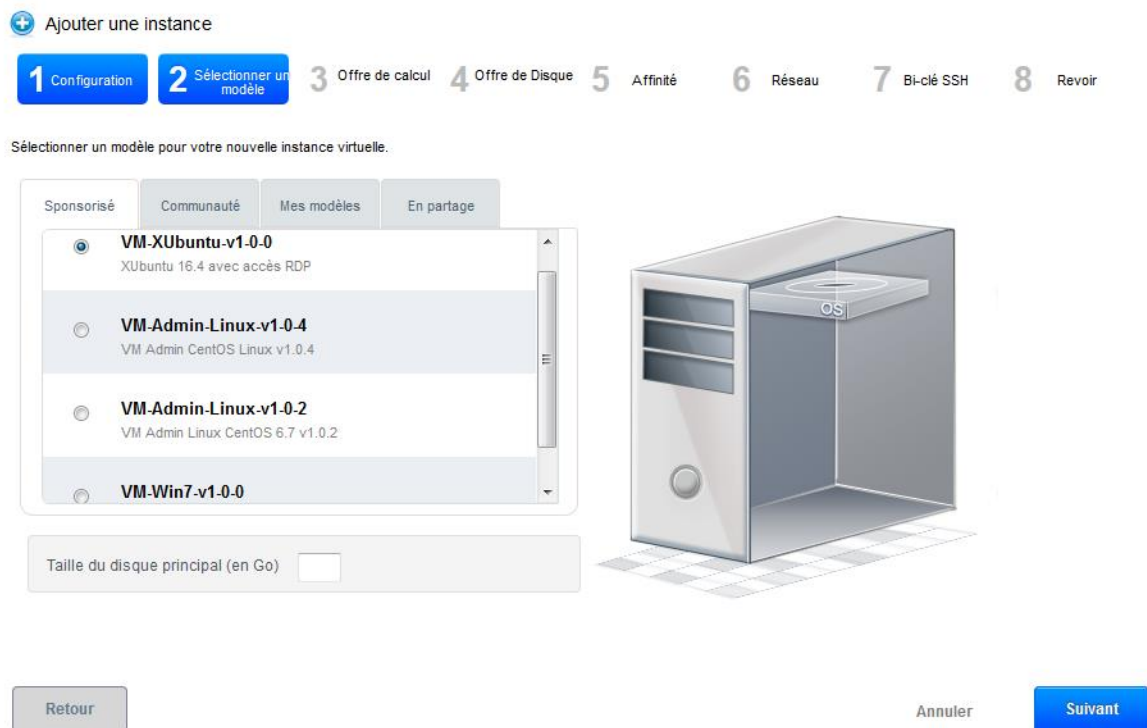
Ajouter une instance

1 Configuration
2 Sélectionner un modèle
3 Offre de calcul
4 Offre de Disque
5 Affinité
6 Réseau
7 Bi-clé SSH
8 Revoir

Sélectionner un modèle pour votre nouvelle instance virtuelle.

Sponsorisé | Communauté | Mes modèles | En partage

VM-XUbuntu-v1-0-0
XUbuntu 16.4 avec accès RDP

VM-Admin-Linux-v1-0-4
VM Admin CentOS Linux v1.0.4

VM-Admin-Linux-v1-0-2
VM Admin Linux CentOS 6.7 v1.0.2

VM-Win7-v1-0-0

OS

Taille du disque principal (en Go)

Retour

Annuler

Suivant